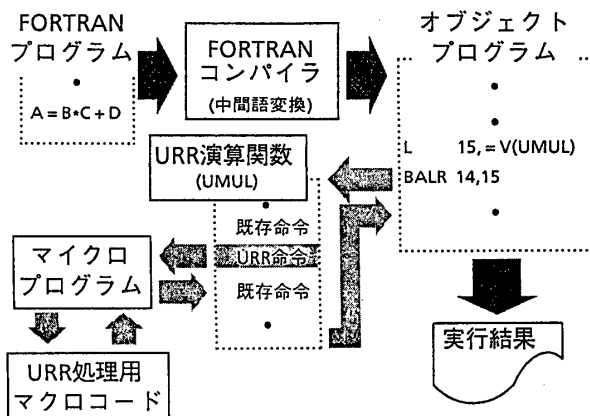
FORTRAN
プログラム

•

A = B*C + D

FORTRAN
コンパイラ
(中間語変換)

オブジェクト
プログラム

•
•

L 15, = V(UMUL)
BALR 14,15

•

URR演算関数
(UMUL)

•
既存命令
URR命令
既存命令
•

マイクロ
プログラム

URR処理用
マクロコード

実行結果